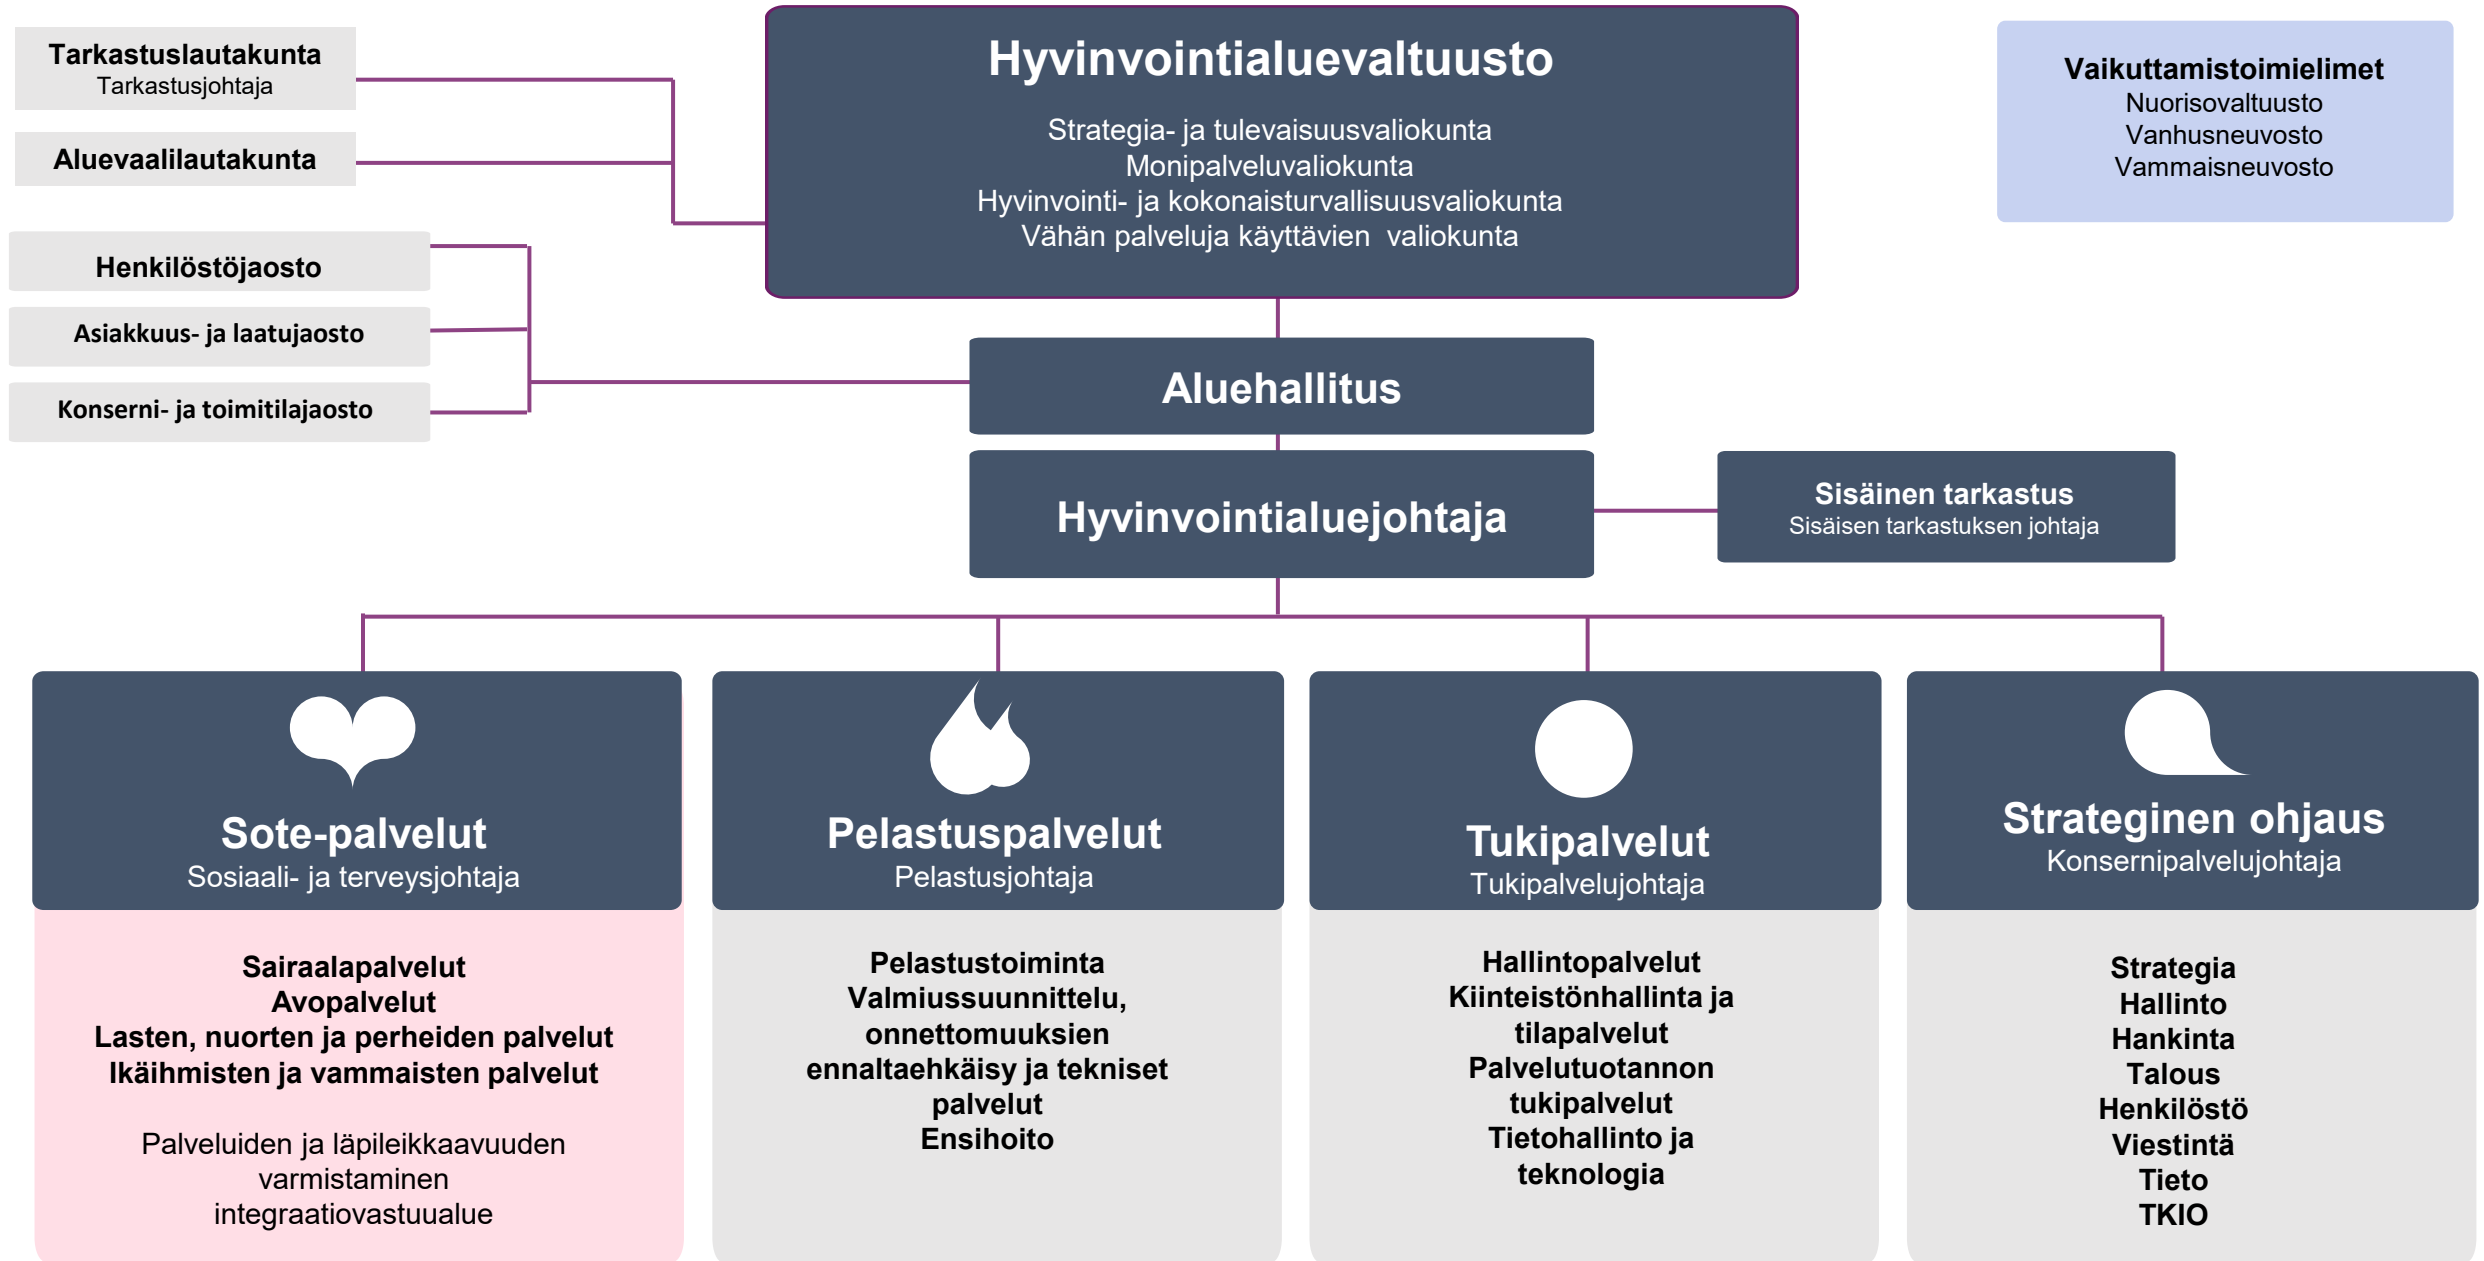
Tarkastuslautakunta
Tarkastusjohtaja

Aluevaalilautakunta

Henkilöstöjaosto

Asiakkuus- ja laatujaosto

Konserni- ja toimitilajaosto

Hyvinvointialuevaltuusto

Strategia- ja tulevaisuusvaliokunta
Monipalveluvaliokunta
Hyvinvointi- ja kokonaisturvallisuusvaliokunta
Vähän palveluja käyttävien valiokunta

Vaikuttamistoimielimet
Nuorisovaltuusto
Vanhusneuvosto
Vammaisneuvosto

Aluehallitus

Hyvinvointialuejohtaja

Sisäinen tarkastus
Sisäisen tarkastuksen johtaja

Sote-palvelut
Sosiaali- ja terveysjohtaja

Sairaalapalvelut
Avopalvelut
Lasten, nuorten ja perheiden palvelut
Ikäihmisten ja vammaisten palvelut

Palveluiden ja läpileikkaavuuden varmistaminen integraatiovastuualue

Pelastuspalvelut
Pelastusjohtaja

Pelastustoiminta
Valmiussuunnittelu, onnettomuuksien ennaltaehkäisy ja tekniset palvelut
Ensihoito

Tukipalvelut
Tukipalvelujohtaja

Hallintopalvelut
Kiinteistönhallinta ja tilapalvelut
Palvelutuotannon tukipalvelut
Tietohallinto ja teknologia

Strateginen ohjaus
Konsernipalvelujohtaja

Strategia
Hallinto
Hankinta
Talous
Henkilöstö
Viestintä
Tieto
TKIO